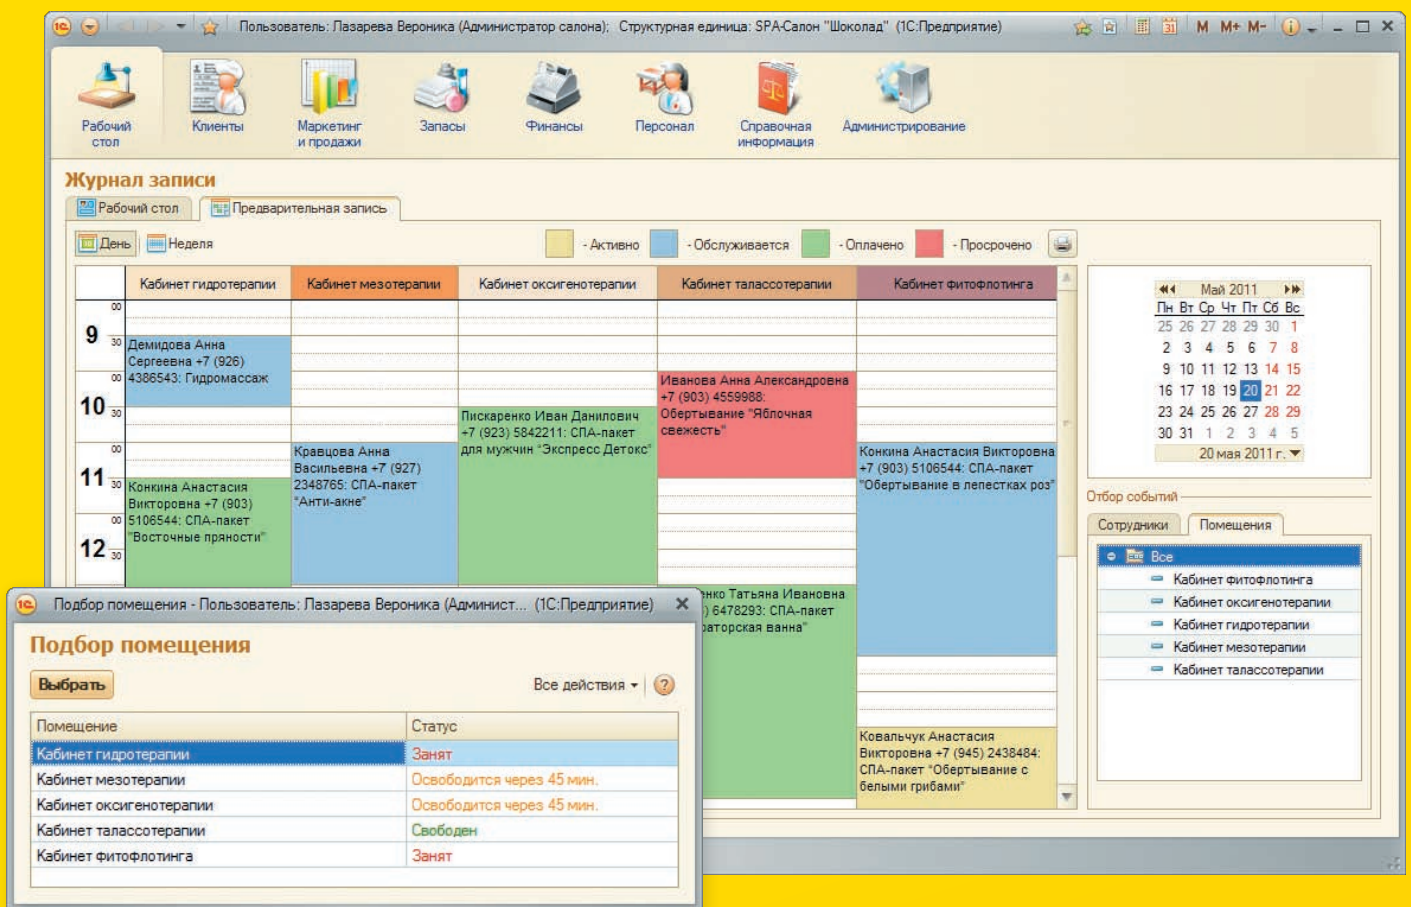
Пользователь: Лазарева Вероника (Администратор салона); Структурная единица: SPA-Салон "Шоколад" (1С:Предприятие)

M M+ M-

Рабочий стол
Клиенты
Маркетинг и продажи
Запасы
Финансы
Персонал
Справочная информация
Администрирование

Журнал записи

Рабочий стол | Предварительная запись

День | Неделя

- Активно - Обслуживается - Оплачено - Просрочено

| | Кабинет гидротерапии | Кабинет мезотерапии | Кабинет оксигенотерапии | Кабинет талассотерапии | Кабинет фитофлотинга |
|---|---|---|---|---|---|
| 9 00 | | | | | |
| 30 | Демидова Анна Сергеевна +7 (926) 4386543: Гидромассаж | | | | |
| 10 00 | | | | Иванова Анна Александровна +7 (903) 4559988: Обертывание "Яблочная свежесть" | |
| 30 | | | Пискаренко Иван Данилович +7 (923) 5842211: СПА-пакет для мужчин "Экспресс Детокс" | | |
| 11 00 | | Кравцова Анна Васильевна +7 (927) 2348765: СПА-пакет "Анти-акне" | | | Конкина Анастасия Викторовна +7 (903) 5106544: СПА-пакет "Обертывание в лепестках роз" |
| 30 | Конкина Анастасия Викторовна +7 (903) 5106544: СПА-пакет "Восточные пряности" | | | | |
| 12 00 | | | | | |
| 30 | | | | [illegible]нко Татьяна Ивановна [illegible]) 6478293: СПА-пакет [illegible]аторская ванна" | |
| | | | | | Ковальчук Анастасия Викторовна +7 (945) 2438484: СПА-пакет "Обертывание с белыми грибами" |

Май 2011
| Пн | Вт | Ср | Чт | Пт | Сб | Вс |
|---|---|---|---|---|---|---|
| 25 | 26 | 27 | 28 | 29 | 30 | 1 |
| 2 | 3 | 4 | 5 | 6 | 7 | 8 |
| 9 | 10 | 11 | 12 | 13 | 14 | 15 |
| 16 | 17 | 18 | 19 | 20 | 21 | 22 |
| 23 | 24 | 25 | 26 | 27 | 28 | 29 |
| 30 | 31 | 1 | 2 | 3 | 4 | 5 |

20 мая 2011 г.

Отбор событий
Сотрудники | Помещения
Все
Кабинет фитофлотинга
Кабинет оксигенотерапии
Кабинет гидротерапии
Кабинет мезотерапии
Кабинет талассотерапии

Подбор помещения - Пользователь: Лазарева Вероника (Админист... (1С:Предприятие)

Подбор помещения

Выбрать
Все действия

| Помещение | Статус |
|---|---|
| Кабинет гидротерапии | Занят |
| Кабинет мезотерапии | Освободится через 45 мин. |
| Кабинет оксигенотерапии | Освободится через 45 мин. |
| Кабинет талассотерапии | Свободен |
| Кабинет фитофлотинга | Занят |